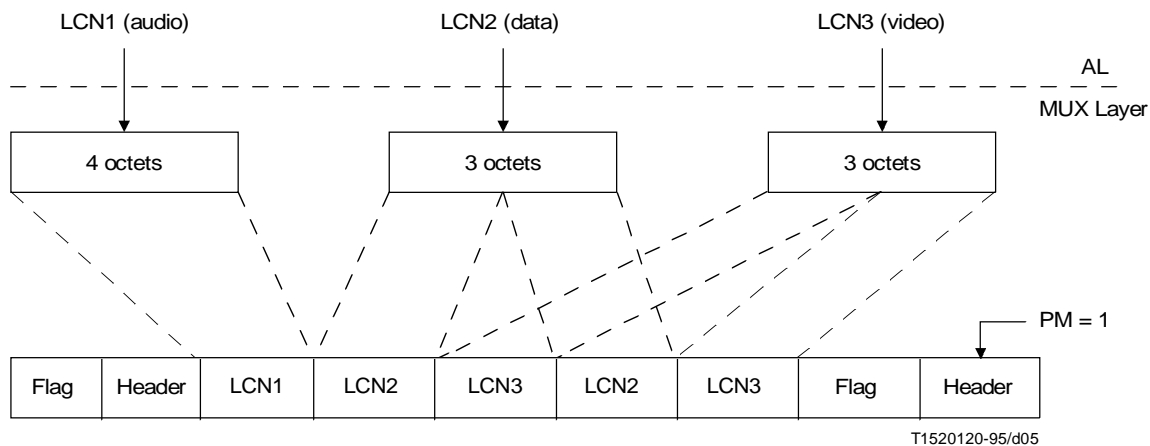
LCN1 (audio)
LCN2 (data)
LCN3 (video)

AL
MUX Layer

4 octets
3 octets
3 octets

PM = 1

| Flag | Header | LCN1 | LCN2 | LCN3 | LCN2 | LCN3 | Flag | Header |
|---|---|---|---|---|---|---|---|---|

T1520120-95/d05